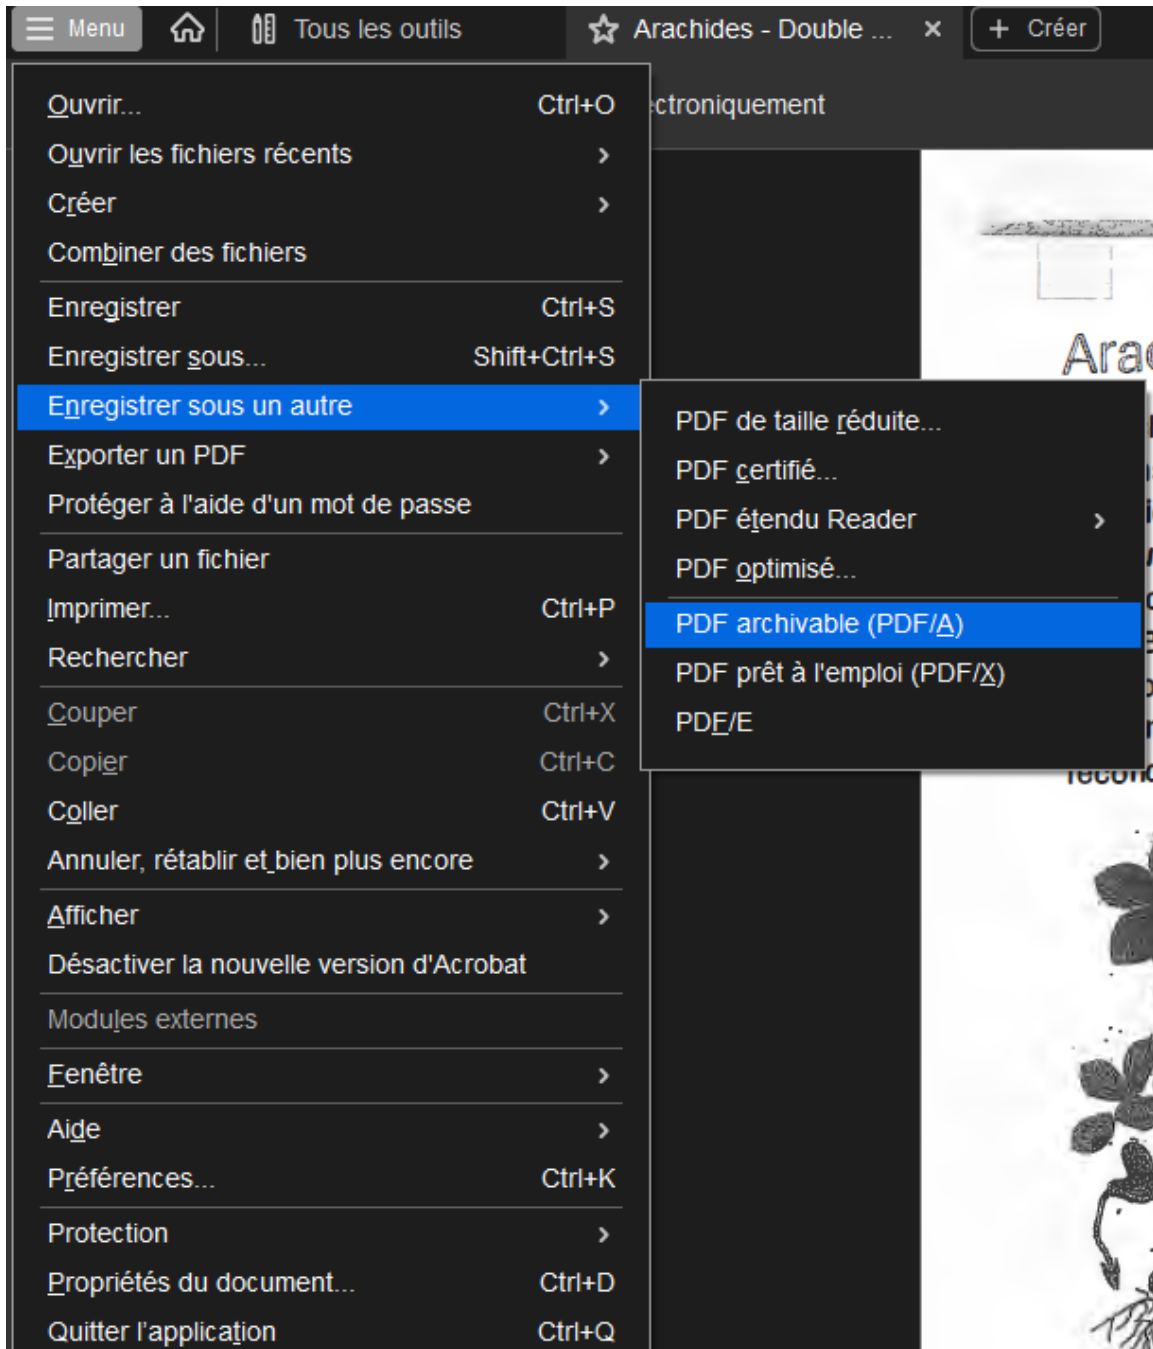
Menu Tous les outils Arachides - Double ... × + Créer

Ouvrir... Ctrl+O
Ouvrir les fichiers récents ›
Créer ›
Combiner des fichiers
Enregistrer Ctrl+S
Enregistrer sous... Shift+Ctrl+S
Enregistrer sous un autre ›
Exporter un PDF ›
Protéger à l'aide d'un mot de passe
Partager un fichier
Imprimer... Ctrl+P
Rechercher ›
Couper Ctrl+X
Copier Ctrl+C
Coller Ctrl+V
Annuler, rétablir et bien plus encore ›
Afficher ›
Désactiver la nouvelle version d'Acrobat
Modules externes
Fenêtre ›
Aide ›
Préférences... Ctrl+K
Protection ›
Propriétés du document... Ctrl+D
Quitter l'application Ctrl+Q

ctroniquement

PDF de taille réduite...
PDF certifié...
PDF étendu Reader ›
PDF optimisé...
PDF archivable (PDF/A)
PDF prêt à l'emploi (PDF/X)
PDF/E

Ara
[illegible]